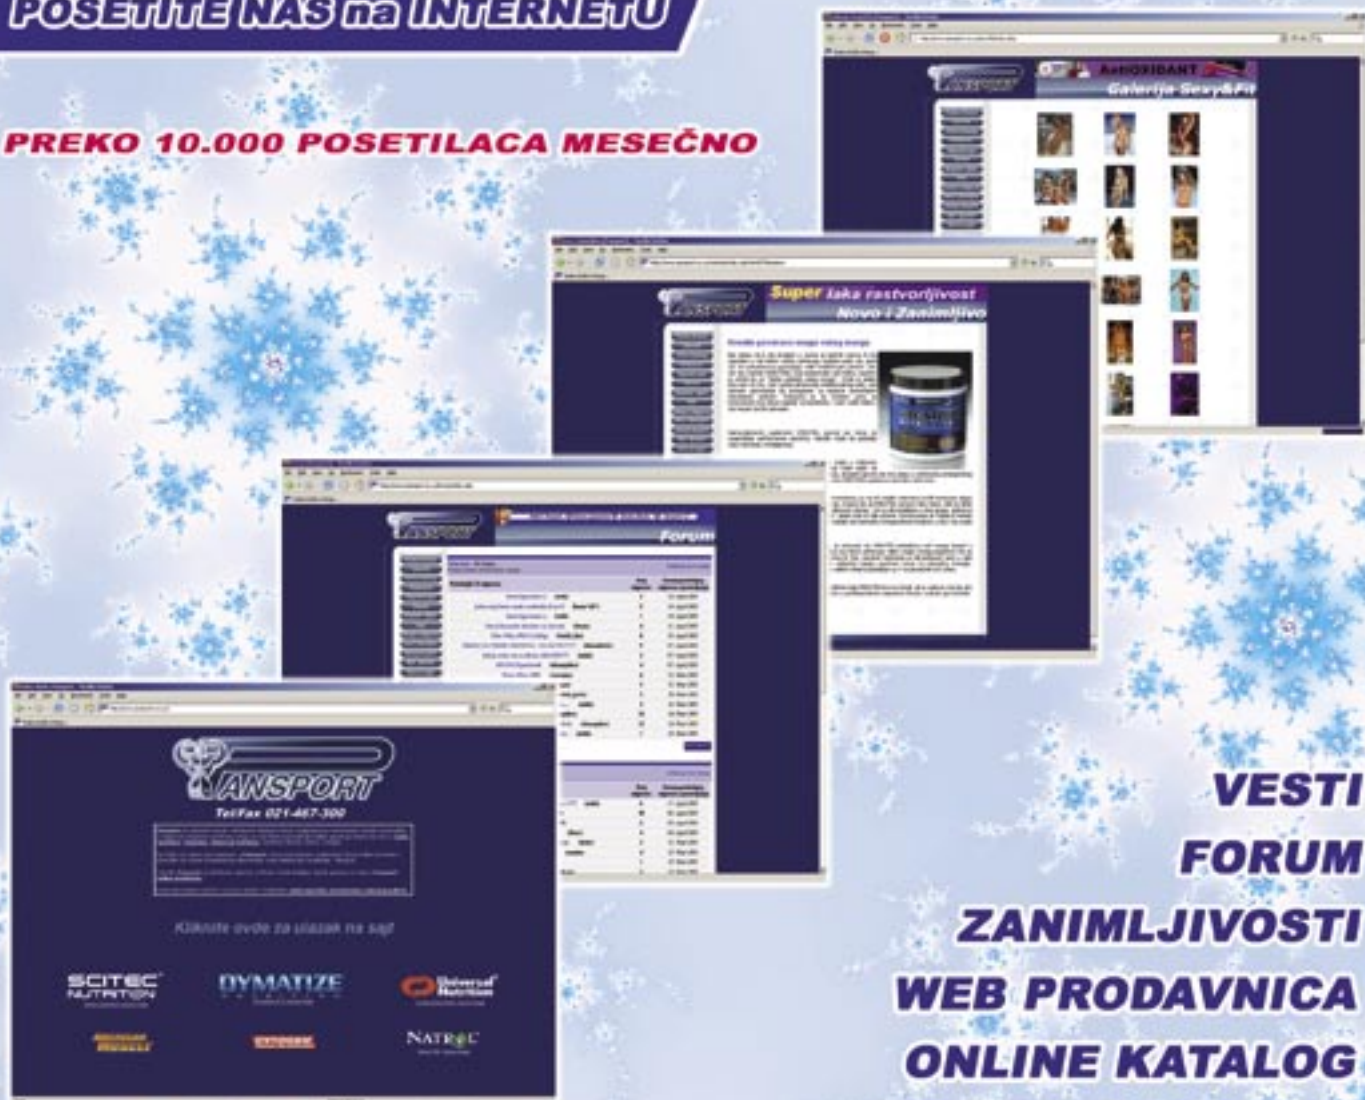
POSETITE NAS na INTERNETU

PREKO 10.000 POSETILACA MESEČNO

ANSPORT
AntiOXIDANT
Galerija Sexy&Fit

ANSPORT
Super laka rastvorljivost
Novo i Zanimljivo

ANSPORT
Forum

ANSPORT
Tel/Fax 021-467-300

Kliknite ovde za ulazak na sajt

SCITEC NUTRITION
DYMATIZE
Universal Nutrition
NATROL

VESTI
FORUM
ZANIMLJIVOSTI
WEB PRODAVNICA
ONLINE KATALOG